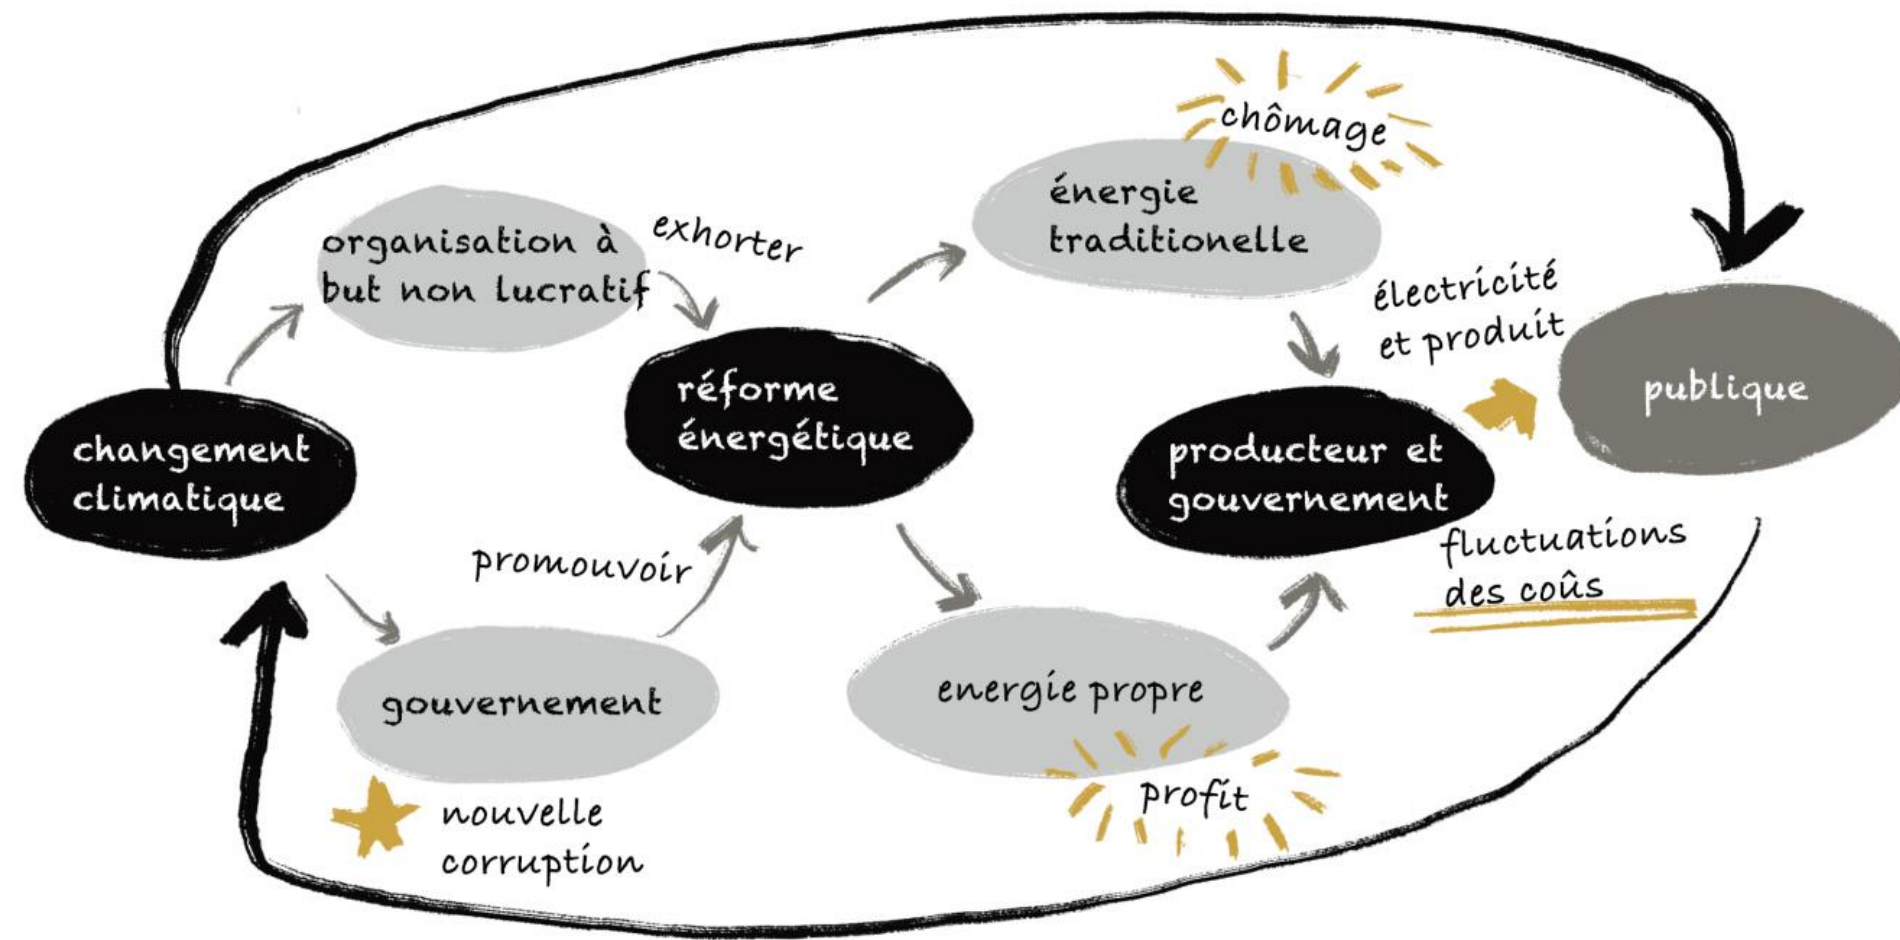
changement climatique

organisation à but non lucratif

exhorter

gouvernement

promouvoir

nouvelle corruption

réforme énergétique

chômage

énergie traditionelle

energie propre

profit

électricité et produit

producteur et gouvernement

fluctuations des coûs

publique